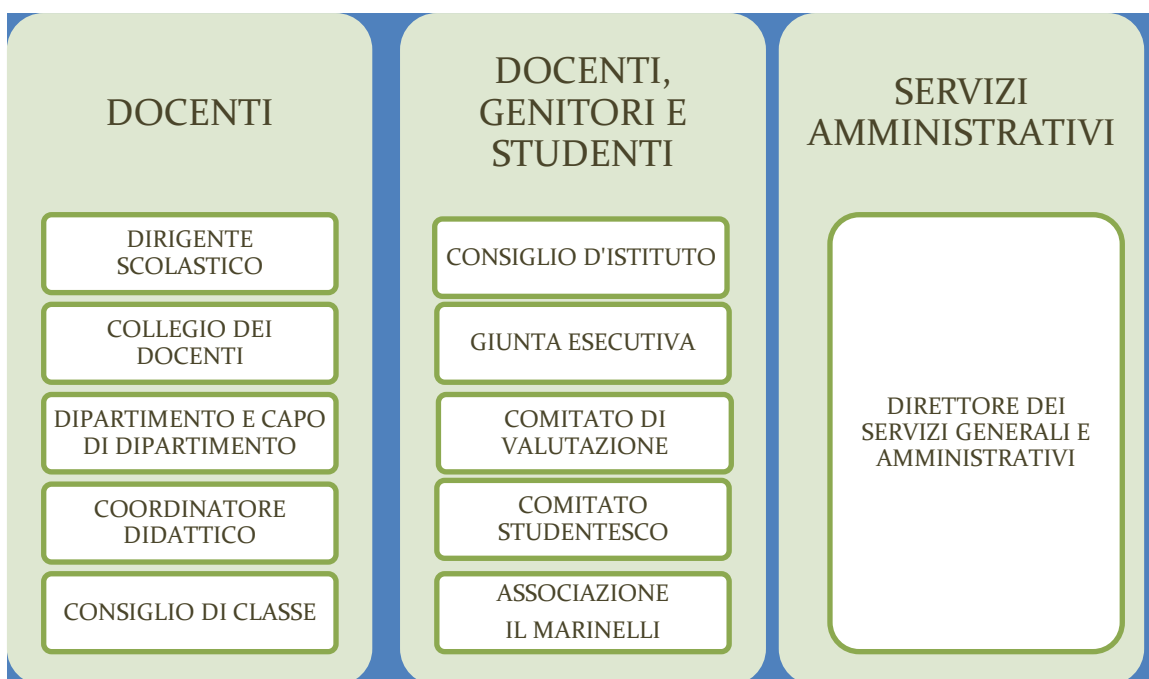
DOCENTI

DIRIGENTE SCOLASTICO

COLLEGIO DEI DOCENTI

DIPARTIMENTO E CAPO DI DIPARTIMENTO

COORDINATORE DIDATTICO

CONSIGLIO DI CLASSE

DOCENTI, GENITORI E STUDENTI

CONSIGLIO D'ISTITUTO

GIUNTA ESECUTIVA

COMITATO DI VALUTAZIONE

COMITATO STUDENTESCO

ASSOCIAZIONE IL MARINELLI

SERVIZI AMMINISTRATIVI

DIRETTORE DEI SERVIZI GENERALI E AMMINISTRATIVI